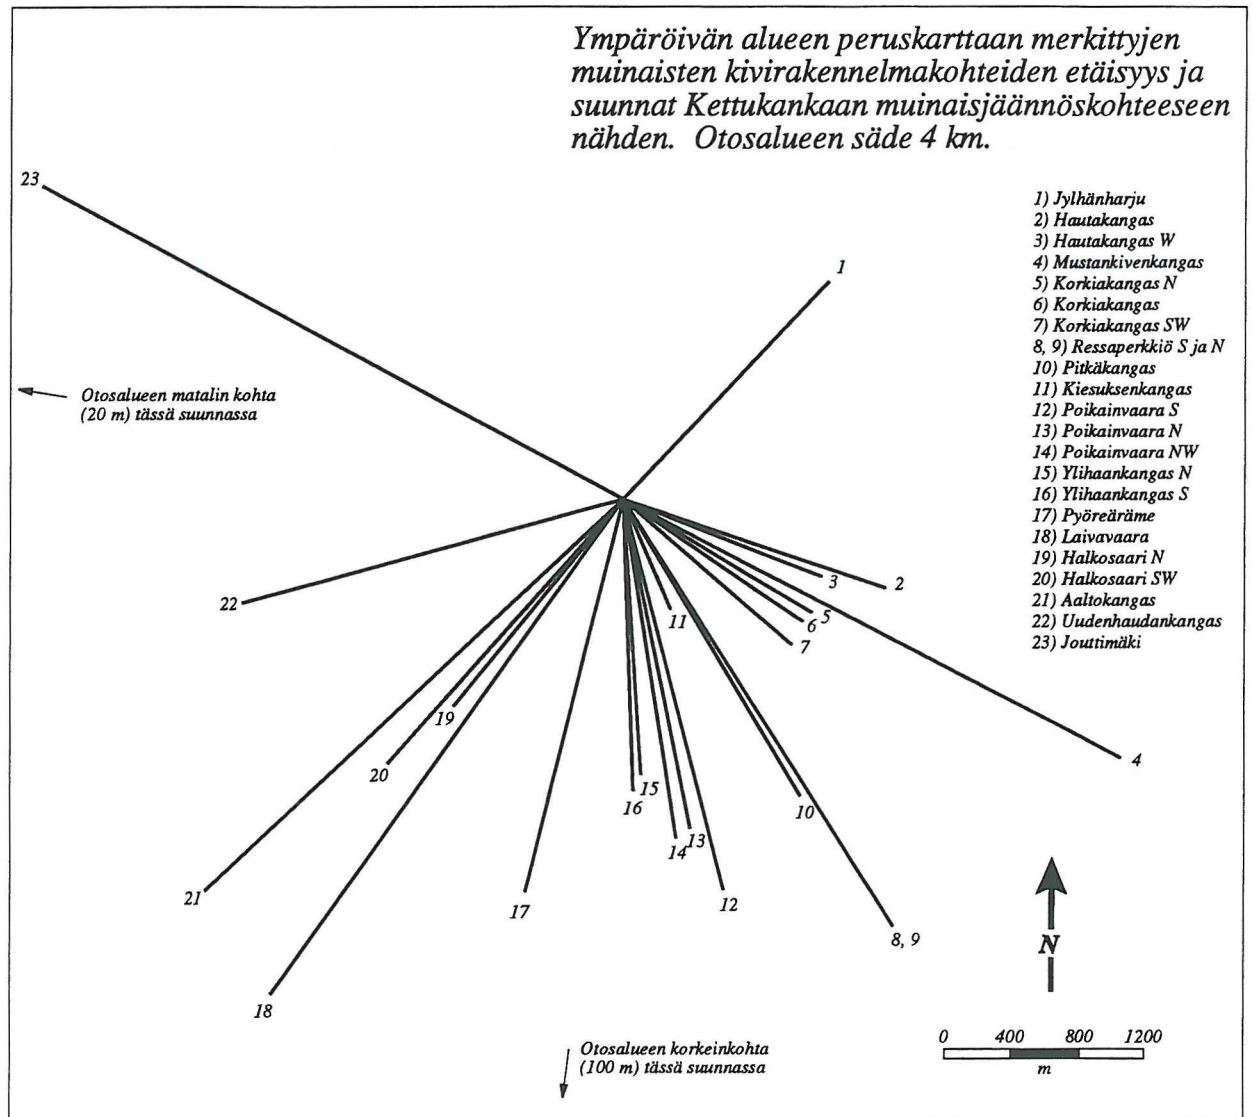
Ympäröivän alueen peruskarttaan merkittyjen muinaisten kivirakennelmakohteiden etäisyys ja suunnat Kettukankaan muinaisjäännöskohteeseen nähden. Otosalueen säde 4 km.

1) Jylhänharju
2) Hautakangas
3) Hautakangas W
4) Mustankivenkangas
5) Korkiakangas N
6) Korkiakangas
7) Korkiakangas SW
8, 9) Ressaperkkiö S ja N
10) Pitkäkangas
11) Kiesuksenkangas
12) Poikainvaara S
13) Poikainvaara N
14) Poikainvaara NW
15) Ylihaankangas N
16) Ylihaankangas S
17) Pyöreäräme
18) Laivavaara
19) Halkosaari N
20) Halkosaari SW
21) Aaltokangas
22) Uudenhaudankangas
23) Jouttimäki

Otosalueen matalin kohta (20 m) tässä suunnassa

23
1
22
3
2
11
6
5
7
19
20
15
16
10
14
13
21
17
12
8, 9
18
4

N

0 400 800 1200
m

Otosalueen korkeinkohta (100 m) tässä suunnassa